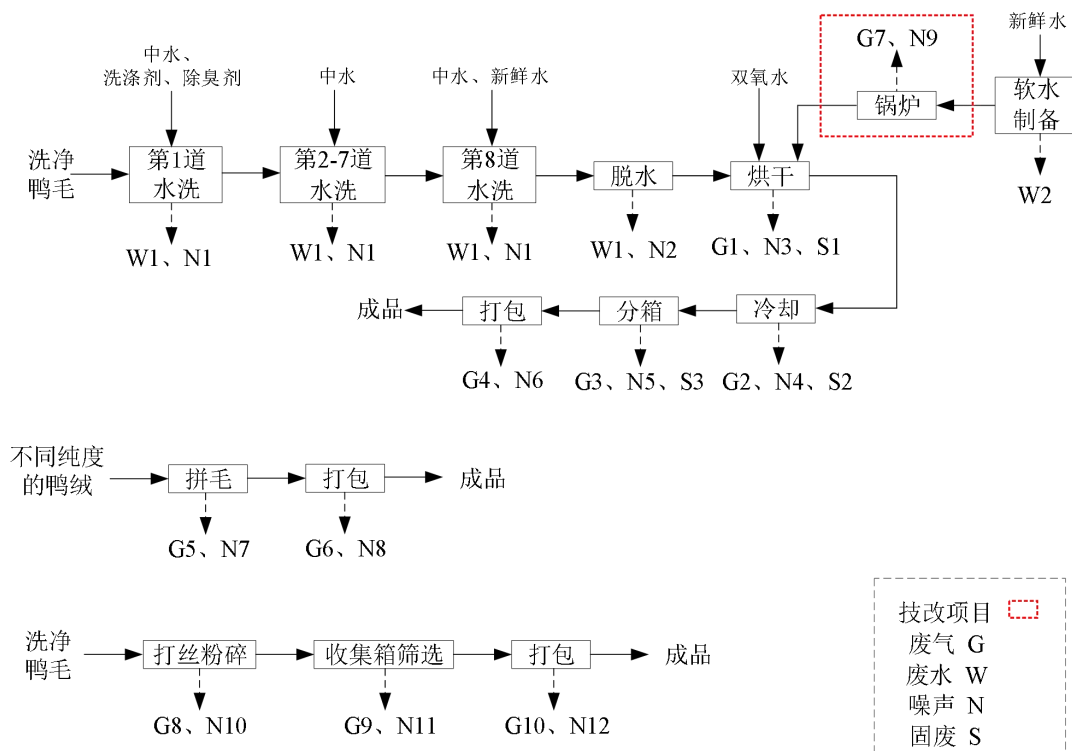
中水、
洗涤剂、除臭剂

中水

中水、新鲜水

双氧水

G7、N9

新鲜水

洗净鸭毛

第1道水洗

第2-7道水洗

第8道水洗

脱水

烘干

锅炉

软水制备

W1、N1

W1、N1

W1、N1

W1、N2

G1、N3、S1

W2

成品

打包

分箱

冷却

G4、N6

G3、N5、S3

G2、N4、S2

不同纯度的鸭绒

拼毛

打包

成品

G5、N7

G6、N8

洗净鸭毛

打丝粉碎

收集箱筛选

打包

成品

G8、N10

G9、N11

G10、N12

技改项目
废气 G
废水 W
噪声 N
固废 S